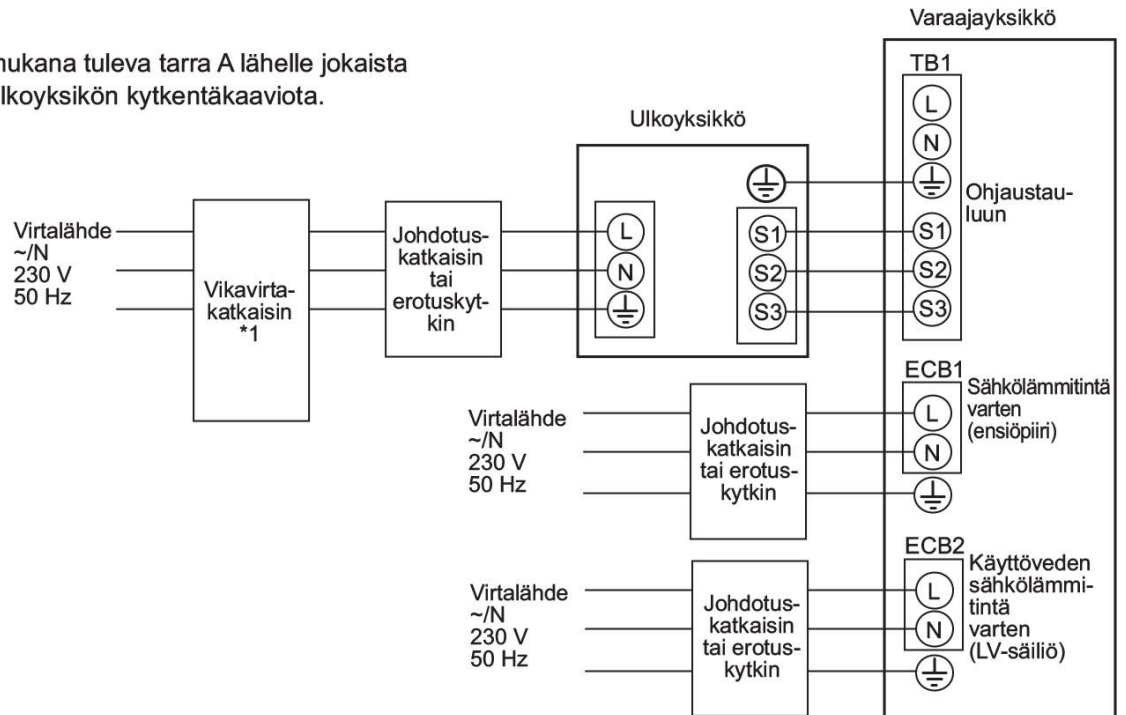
nukana tuleva tarra A lähelle jokaista
lkoyksikön kytkentäkaaviota.

Varaajayksikkö

TB1

L

N

Ohjaustauluun

S1

S2

S3

Ulkoyksikkö

Virtalähde
~/N
230 V
50 Hz

Vikavirtakatkaisin
*1

Johdotuskatkaisin
tai
erotuskytkin

L

N

S1

S2

S3

ECB1

Sähkölämmitintä varten (ensiöpiiri)

L

N

Virtalähde
~/N
230 V
50 Hz

Johdotuskatkaisin
tai erotuskytkin

ECB2

Käyttöveden sähkölämmitintä varten (LV-säiliö)

L

N

Virtalähde
~/N
230 V
50 Hz

Johdotuskatkaisin
tai erotuskytkin